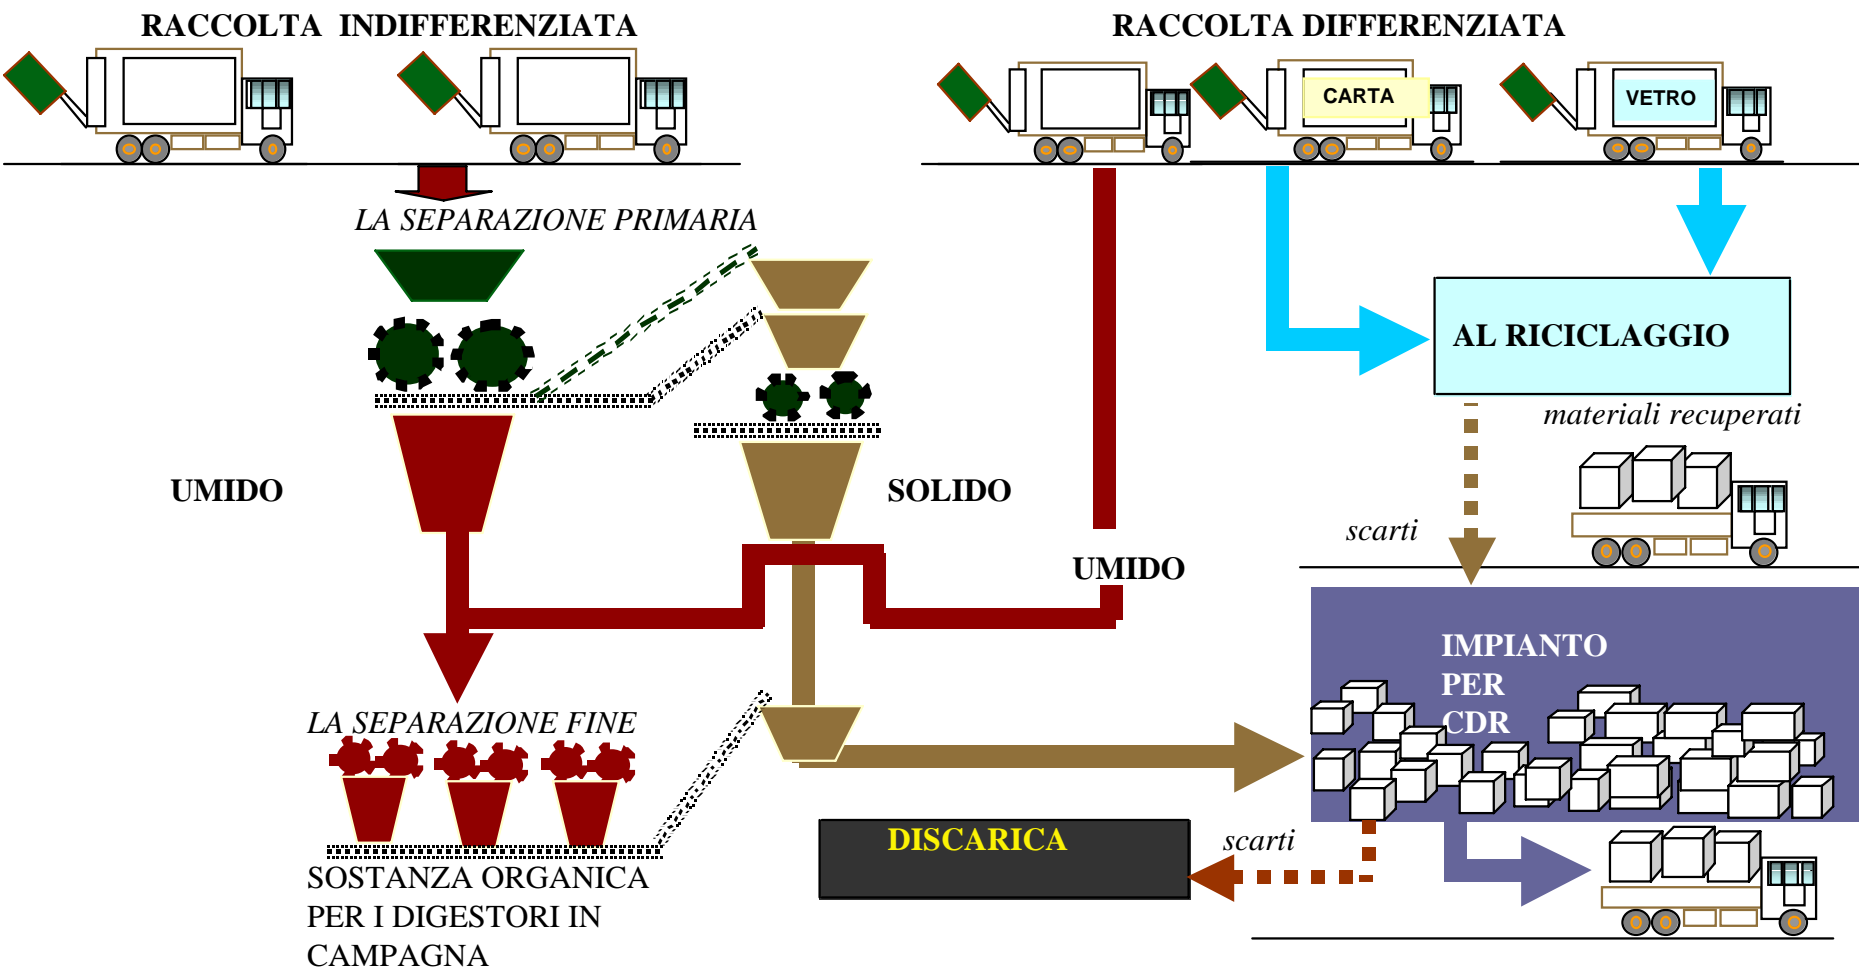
RACCOLTA INDIFFERENZIATA

RACCOLTA DIFFERENZIATA

CARTA

VETRO

LA SEPARAZIONE PRIMARIA

AL RICICLAGGIO

materiali recuperati

UMIDO

SOLIDO

scarti

UMIDO

IMPIANTO PER CDR

LA SEPARAZIONE FINE

DISCARICA

scarti

SOSTANZA ORGANICA PER I DIGESTORI IN CAMPAGNA